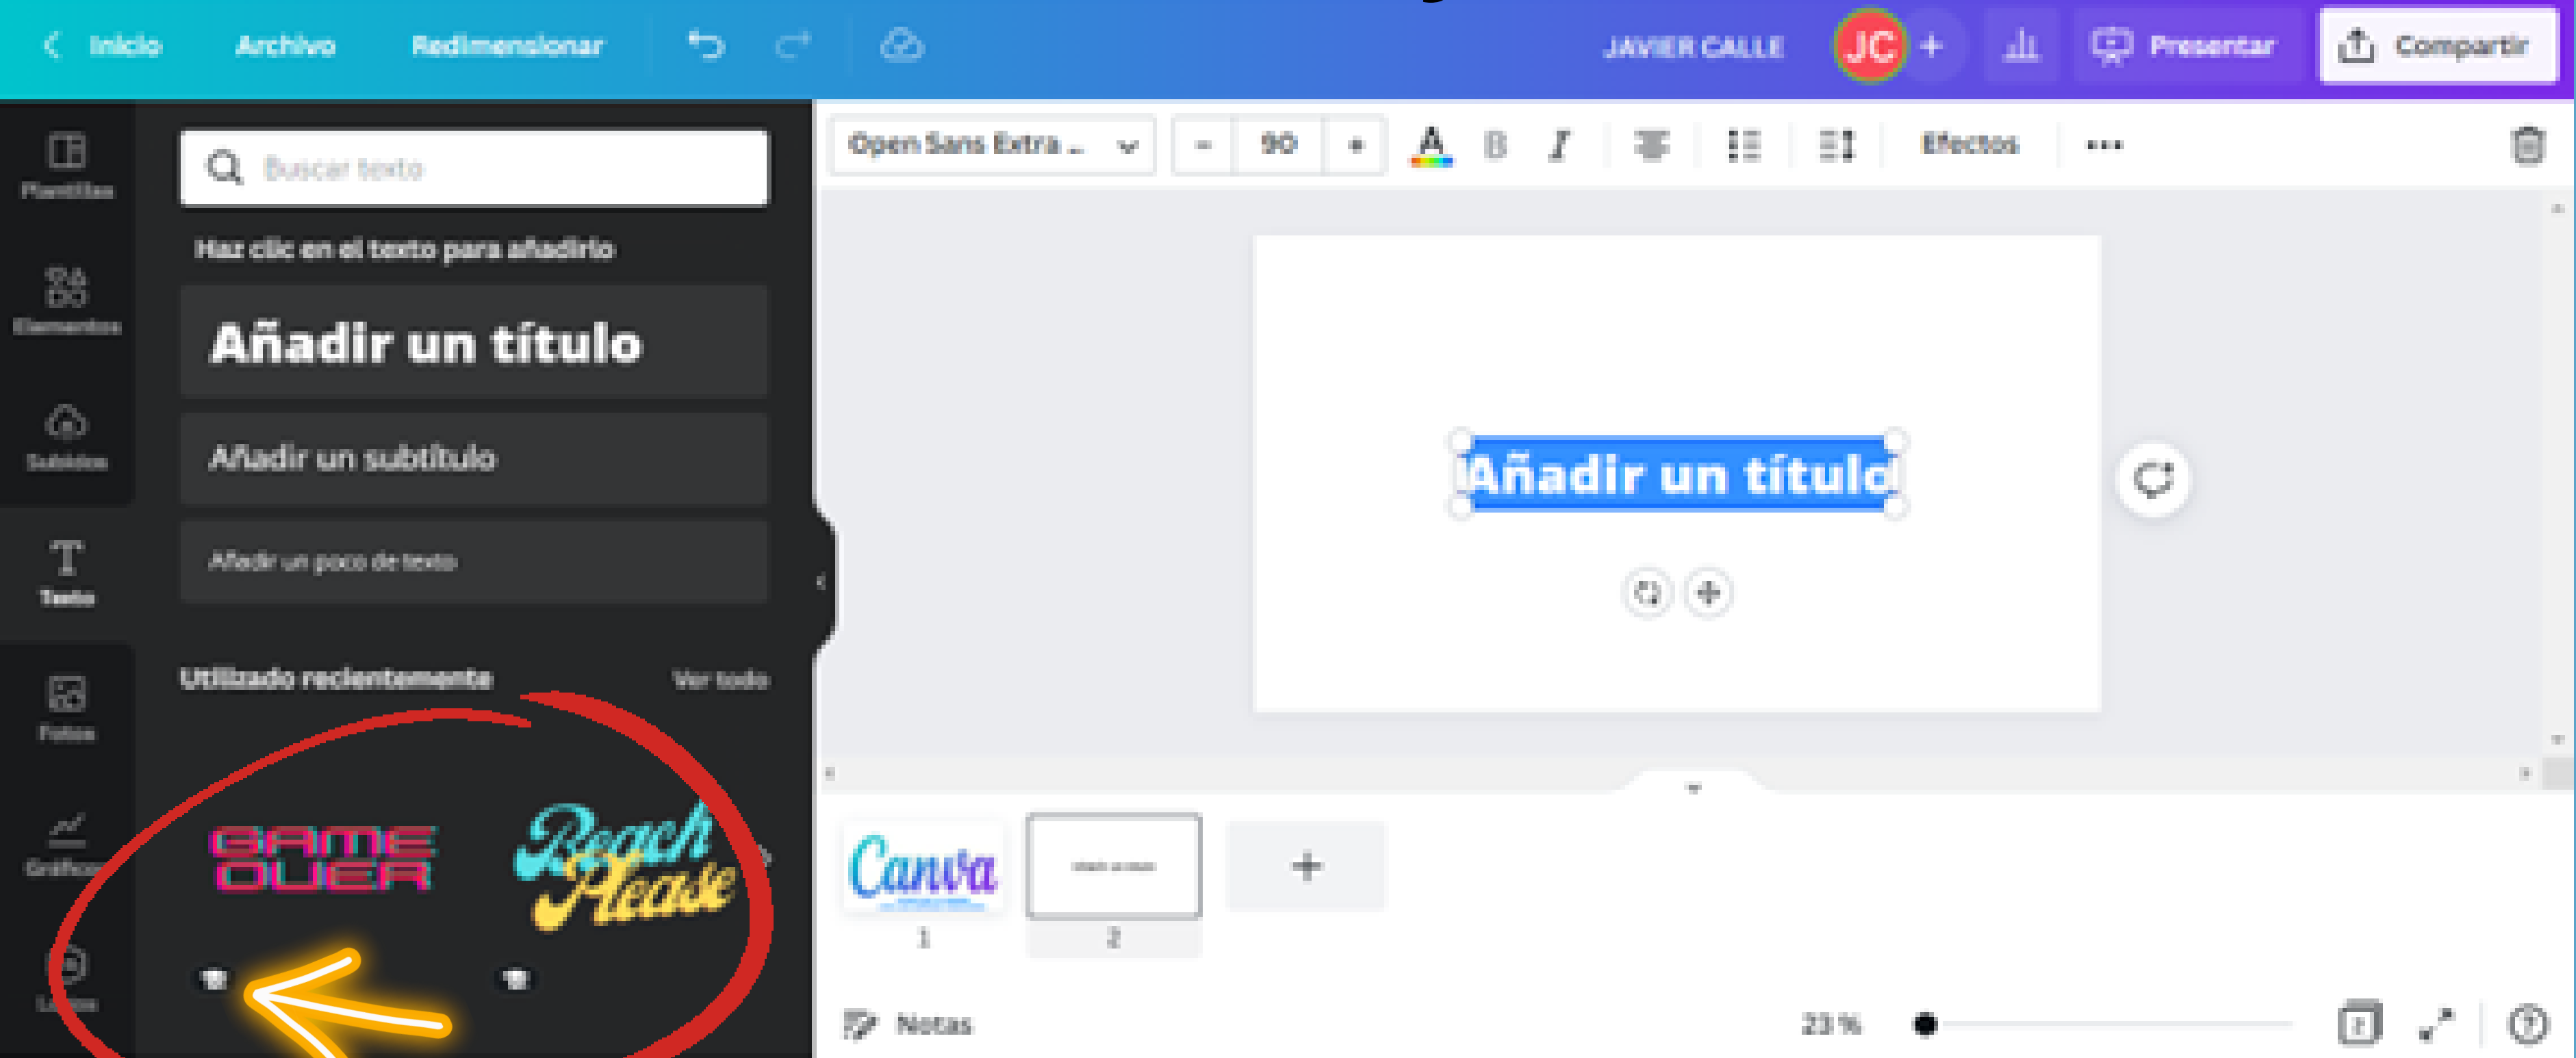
Inicio Archivo Redimensionar

JAVIER CALLE JC + Presentar Compartir

Plantillas

Elementos

Subidos

Texto

Fotos

Gráficos

Logos

Buscar texto

Haz clic en el texto para añadirlo

Añadir un título

Añadir un subtítulo

Añadir un poco de texto

Utilizado recientemente Ver todo

GAME OVER

Beach Please

Open Sans Extra ... - 90 + Efectos ...

Añadir un título

Canva

1 2 +

Notas 23 %